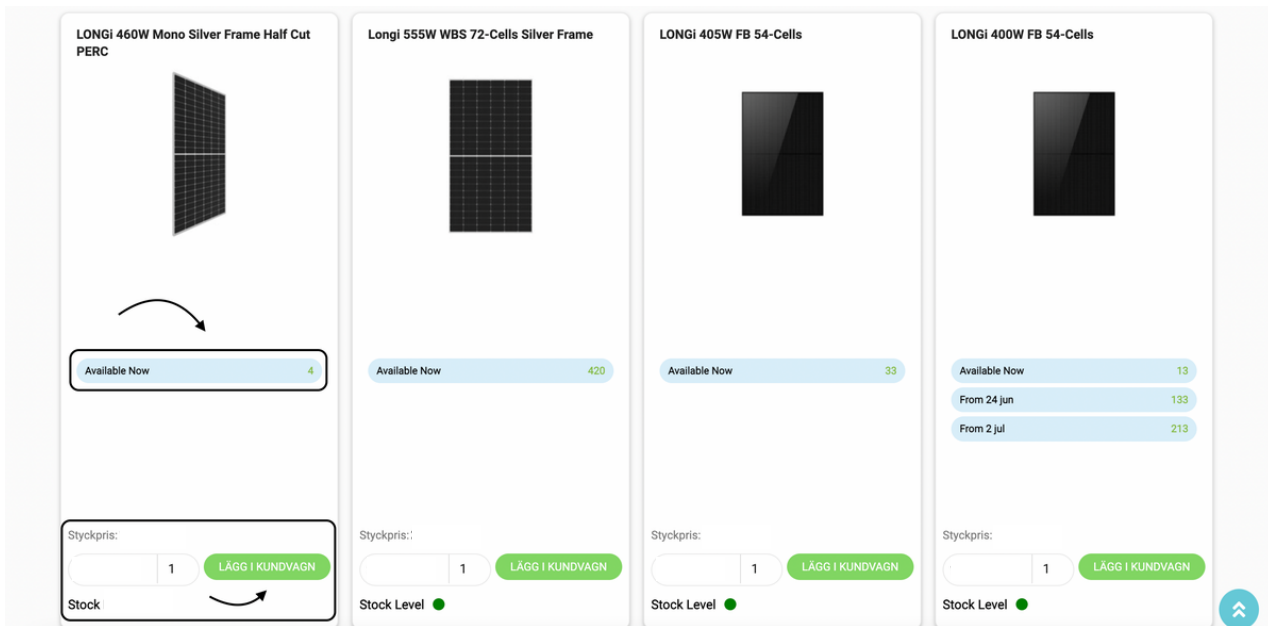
LONGi 460W Mono Silver Frame Half Cut PERC

Available Now 4

Styckpris:

1 LÄGG I KUNDVAGN

Stock

Longi 555W WBS 72-Cells Silver Frame

Available Now 420

Styckpris:

1 LÄGG I KUNDVAGN

Stock Level

LONGi 405W FB 54-Cells

Available Now 33

Styckpris:

1 LÄGG I KUNDVAGN

Stock Level

LONGi 400W FB 54-Cells

Available Now 13

From 24 jun 133

From 2 jul 213

Styckpris:

1 LÄGG I KUNDVAGN

Stock Level